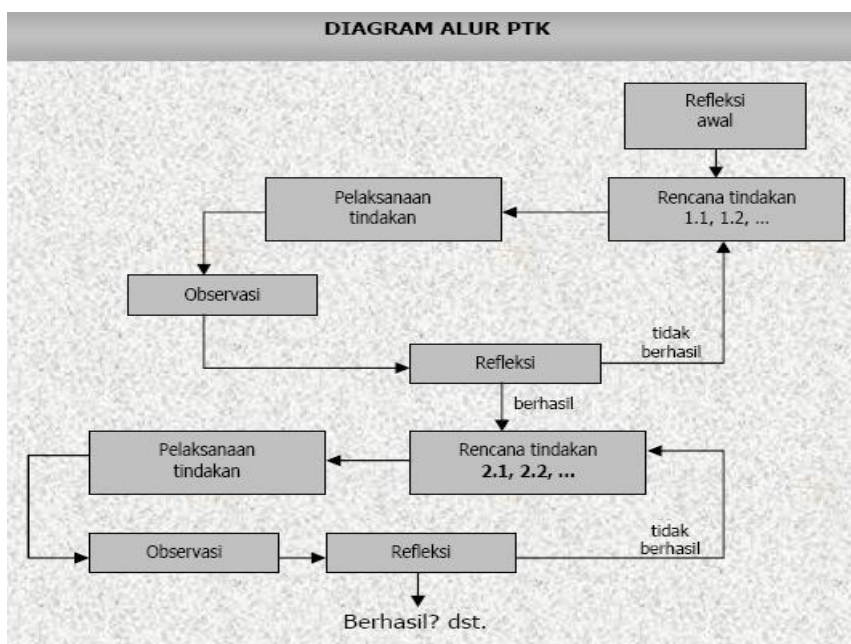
DIAGRAM ALUR PTK

Refleksi awal

Rencana tindakan 1.1, 1.2, ...

Pelaksanaan tindakan

Observasi

tidak berhasil

Refleksi

berhasil

Pelaksanaan tindakan

Rencana tindakan **2.1, 2.2, ...**

tidak berhasil

Observasi

Refleksi

Berhasil? dst.